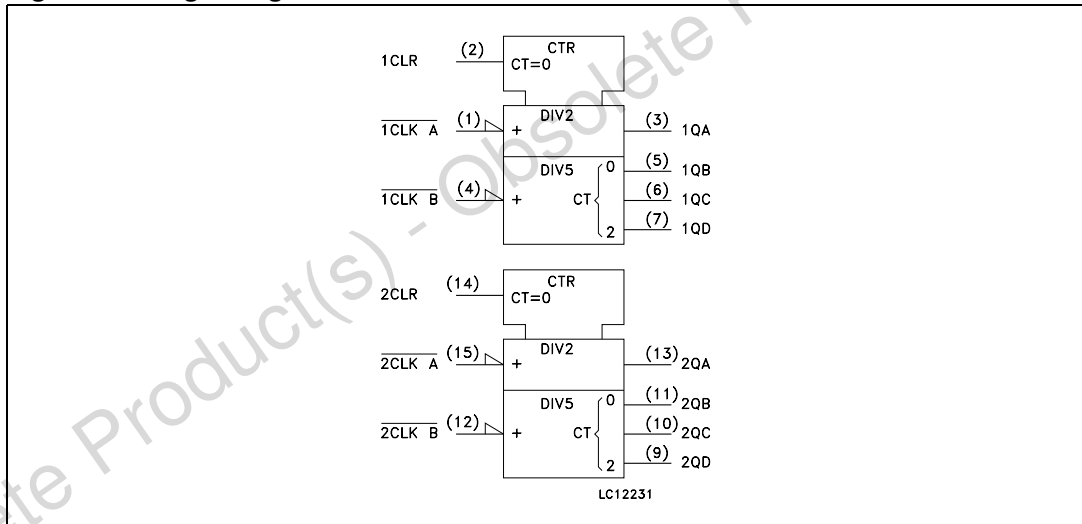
1CLR (2) CTR CT=0

$\overline{1CLK\ A}$ (1) + DIV2 (3) 1QA

DIV5 0 (5) 1QB

$\overline{1CLK\ B}$ (4) + CT (6) 1QC

2 (7) 1QD

2CLR (14) CTR CT=0

$\overline{2CLK\ A}$ (15) + DIV2 (13) 2QA

DIV5 0 (11) 2QB

$\overline{2CLK\ B}$ (12) + CT (10) 2QC

2 (9) 2QD

LC12231

ete Product(s) - Obsolete P